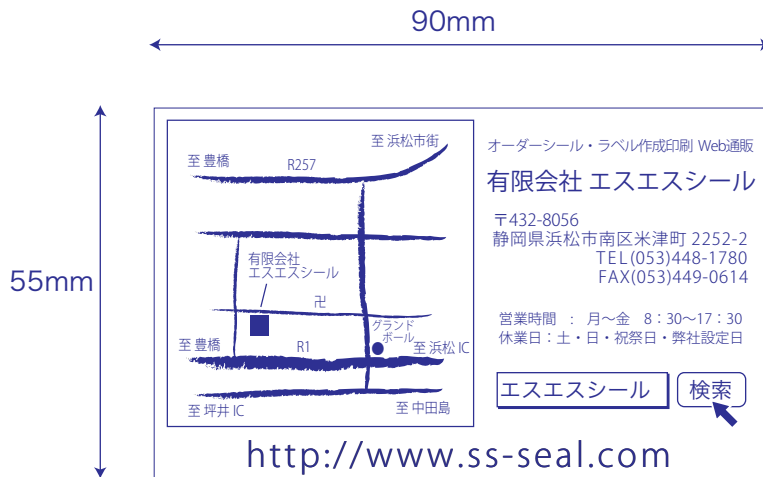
90mm

55mm

至 浜松市街
至 豊橋
R257
有限会社
エスエスシール
卍
グランド
ボール
至 豊橋
R1
至 浜松 IC
至 坪井 IC
至 中田島

オーダーシール・ラベル作成印刷 Web通販
有限会社 エスエスシール
〒432-8056
静岡県浜松市南区米津町 2252-2
TEL(053)448-1780
FAX(053)449-0614

営業時間 ： 月〜金 8：30〜17：30
休業日：土・日・祝祭日・弊社設定日

エスエスシール
検索

http://www.ss-seal.com